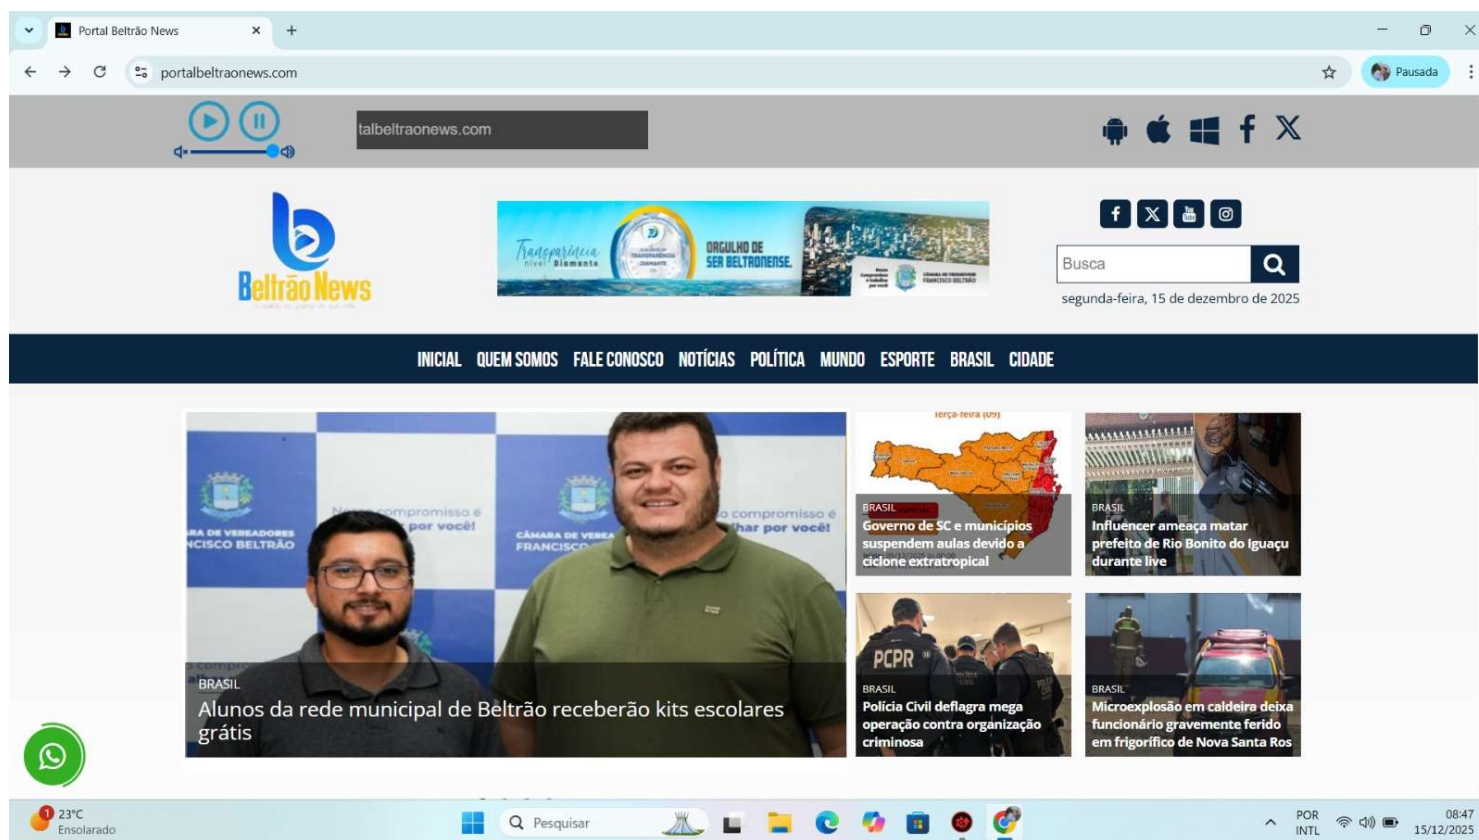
Portal Beltrão News

portalbeltraonews.com

Pausada

talbeltraonews.com

Beltrão News

Transparência nível Diamante

ORGULHO DE SER BELTRONENSE.

CÂMARA DE VEREADORES FRANCISCO BELTRÃO

Busca

segunda-feira, 15 de dezembro de 2025

INICIAL QUEM SOMOS FALE CONOSCO NOTÍCIAS POLÍTICA MUNDO ESPORTE BRASIL CIDADE

CÂMARA DE VEREADORES FRANCISCO BELTRÃO

Nosso compromisso é trabalhar por você!

BRASIL
Alunos da rede municipal de Beltrão receberão kits escolares grátis

Terça-feira (09)

BRASIL
Governo de SC e municípios suspendem aulas devido a ciclone extratropical

BRASIL
Influencer ameaça matar prefeito de Rio Bonito do Iguaçu durante live

PCPR

BRASIL
Polícia Civil deflagra mega operação contra organização criminosa

BRASIL
Microexplosão em caldeira deixa funcionário gravemente ferido em frigorífico de Nova Santa Ros

23°C
Ensolarado

Pesquisar

POR
INTL

08:47
15/12/2025